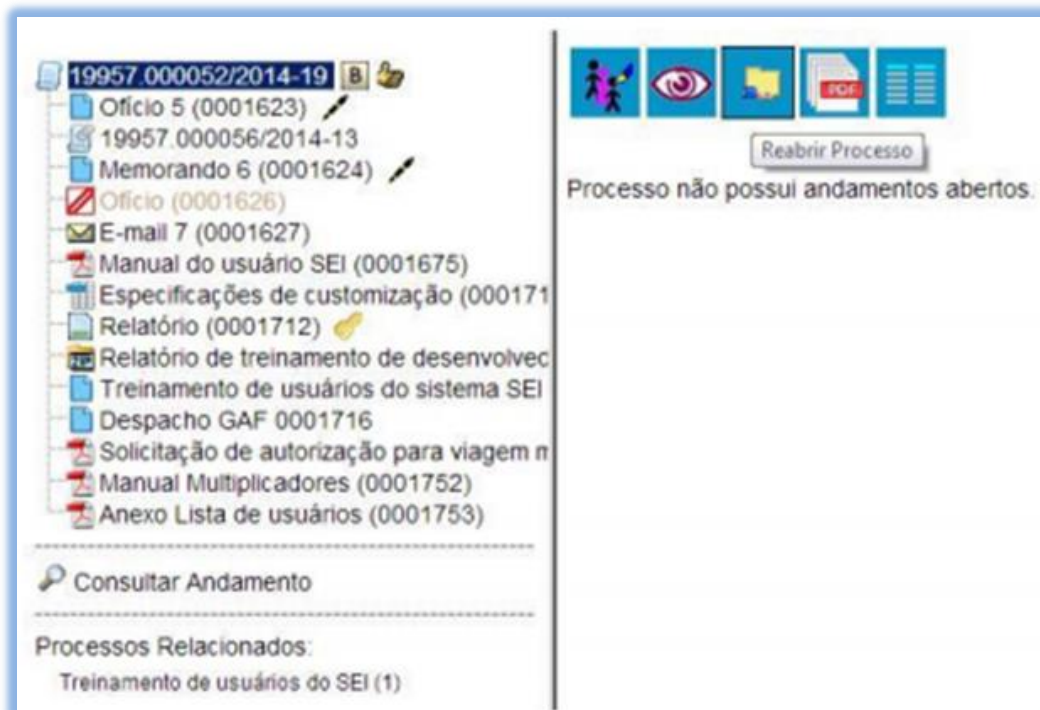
19957.000052/2014-19 B
Ofício 5 (0001623)
19957.000056/2014-13
Memorando 6 (0001624)
Ofício (0001626)
E-mail 7 (0001627)
Manual do usuário SEI (0001675)
Especificações de customização (000171
Relatório (0001712)
Relatório de treinamento de desenvolvec
Treinamento de usuários do sistema SEI
Despacho GAF 0001716
Solicitação de autorização para viagem n
Manual Multiplicadores (0001752)
Anexo Lista de usuários (0001753)

Consultar Andamento

Processos Relacionados:
Treinamento de usuários do SEI (1)

PDF
Reabrir Processo
Processo não possui andamentos abertos.